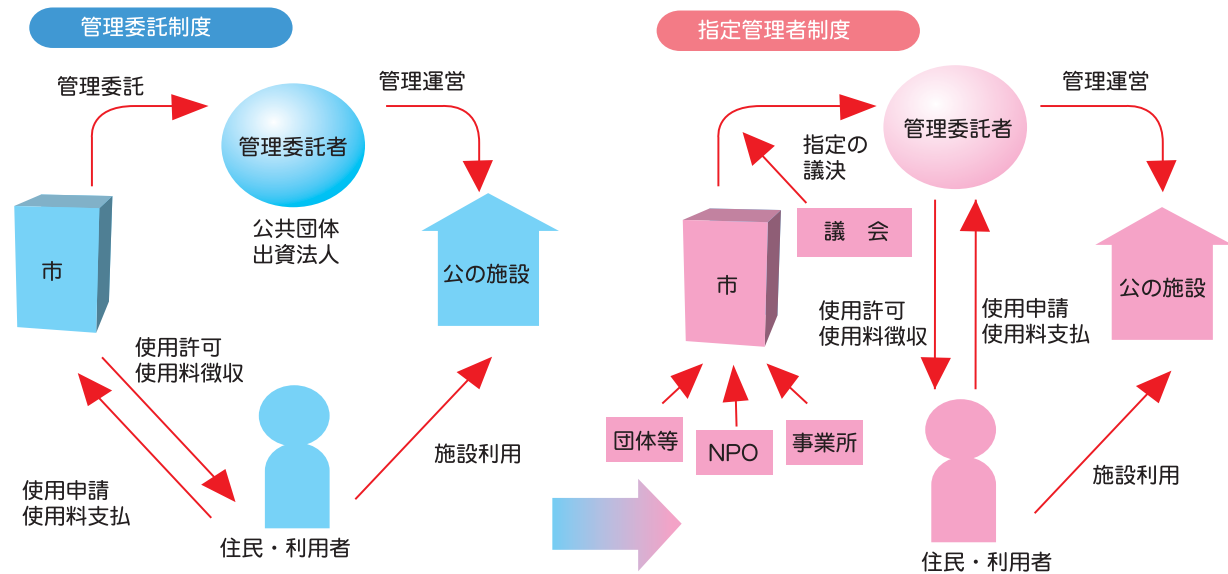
管理委託制度

管理委託

管理委託者

管理運営

公共団体
出資法人

市

公の施設

使用許可
使用料徴収

使用申請
使用料支払

施設利用

住民・利用者

指定管理者制度

管理委託者

管理運営

指定の
議決

議　会

市

公の施設

使用許可
使用料徴収

使用申請
使用料支払

団体等

NPO

事業所

施設利用

住民・利用者